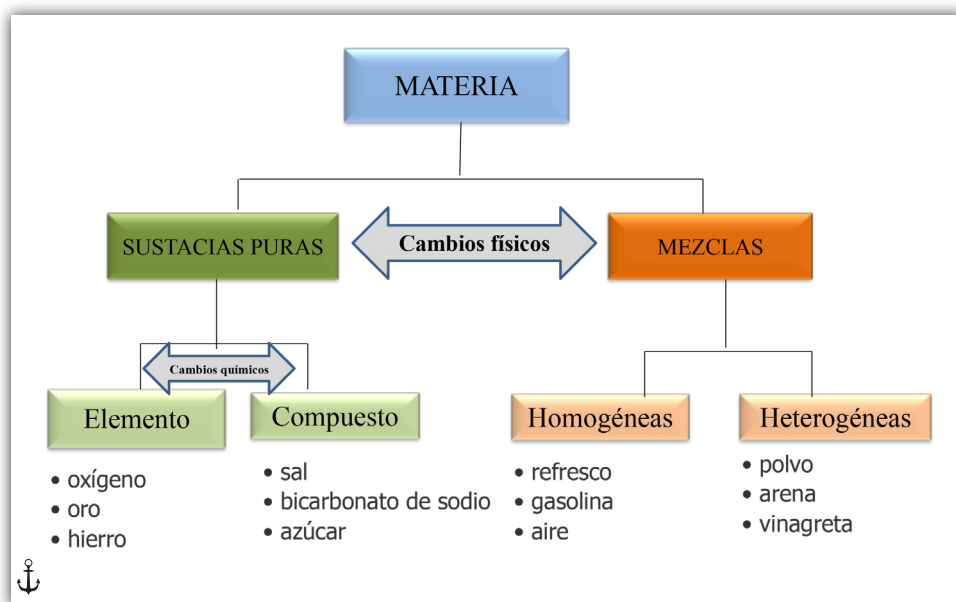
MATERIA

SUSTACIAS PURAS

Cambios físicos

MEZCLAS

Cambios quimicos

Elemento

Compuesto

Homogéneas

Heterogéneas

• oxígeno
• oro
• hierro

• sal
• bicarbonato de sodio
• azúcar

• refresco
• gasolina
• aire

• polvo
• arena
• vinagreta